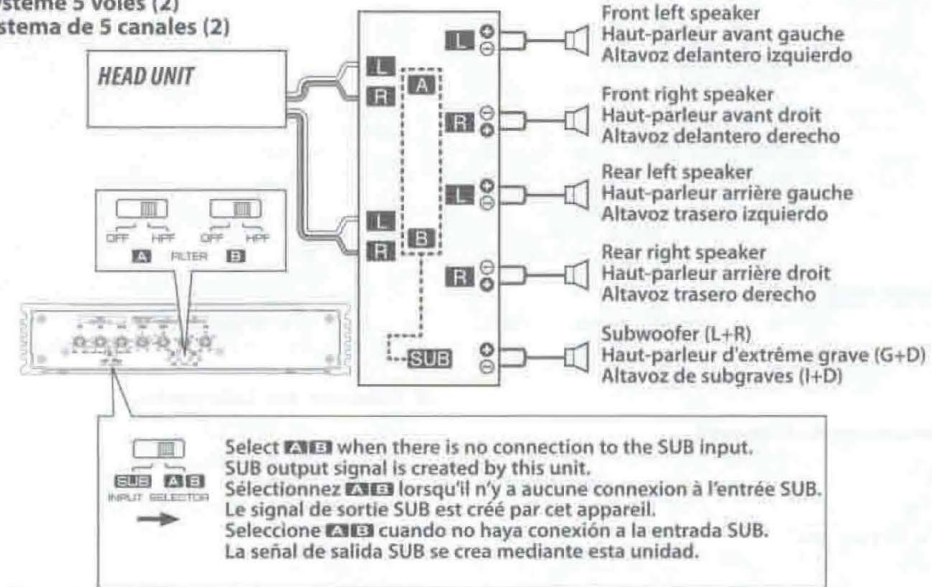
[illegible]ystème 5 voies (2)
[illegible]stema de 5 canales (2)

HEAD UNIT

L
R
A
L
R
B

OFF HPF OFF HPF
A FILTER B

L
R
L
R
SUB

Front left speaker
Haut-parleur avant gauche
Altavoz delantero izquierdo

Front right speaker
Haut-parleur avant droit
Altavoz delantero derecho

Rear left speaker
Haut-parleur arrière gauche
Altavoz trasero izquierdo

Rear right speaker
Haut-parleur arrière droit
Altavoz trasero derecho

Subwoofer (L+R)
Haut-parleur d'extrême grave (G+D)
Altavoz de subgraves (I+D)

SUB A B
INPUT SELECTOR

Select A B when there is no connection to the SUB input.
SUB output signal is created by this unit.
Sélectionnez A B lorsqu'il n'y a aucune connexion à l'entrée SUB.
Le signal de sortie SUB est créé par cet appareil.
Seleccione A B cuando no haya conexión a la entrada SUB.
La señal de salida SUB se crea mediante esta unidad.